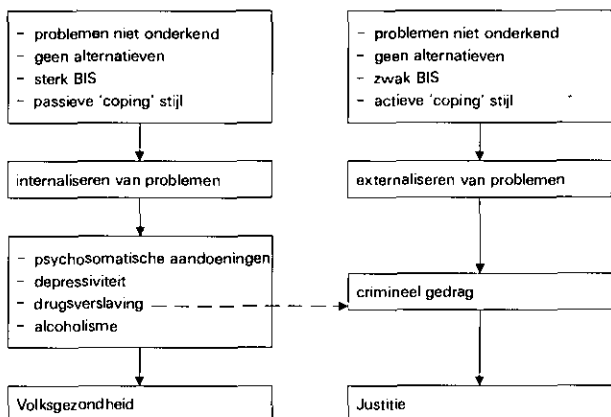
- problemen niet onderkend
- geen alternatieven
- sterk BIS
- passieve 'coping' stijl

internaliseren van problemen

- psychosomatische aandoeningen
- depressiviteit
- drugsverslaving
- alcoholisme

Volksgezondheid

- problemen niet onderkend
- geen alternatieven
- zwak BIS
- actieve 'coping' stijl

externaliseren van problemen

crimineel gedrag

Justitie